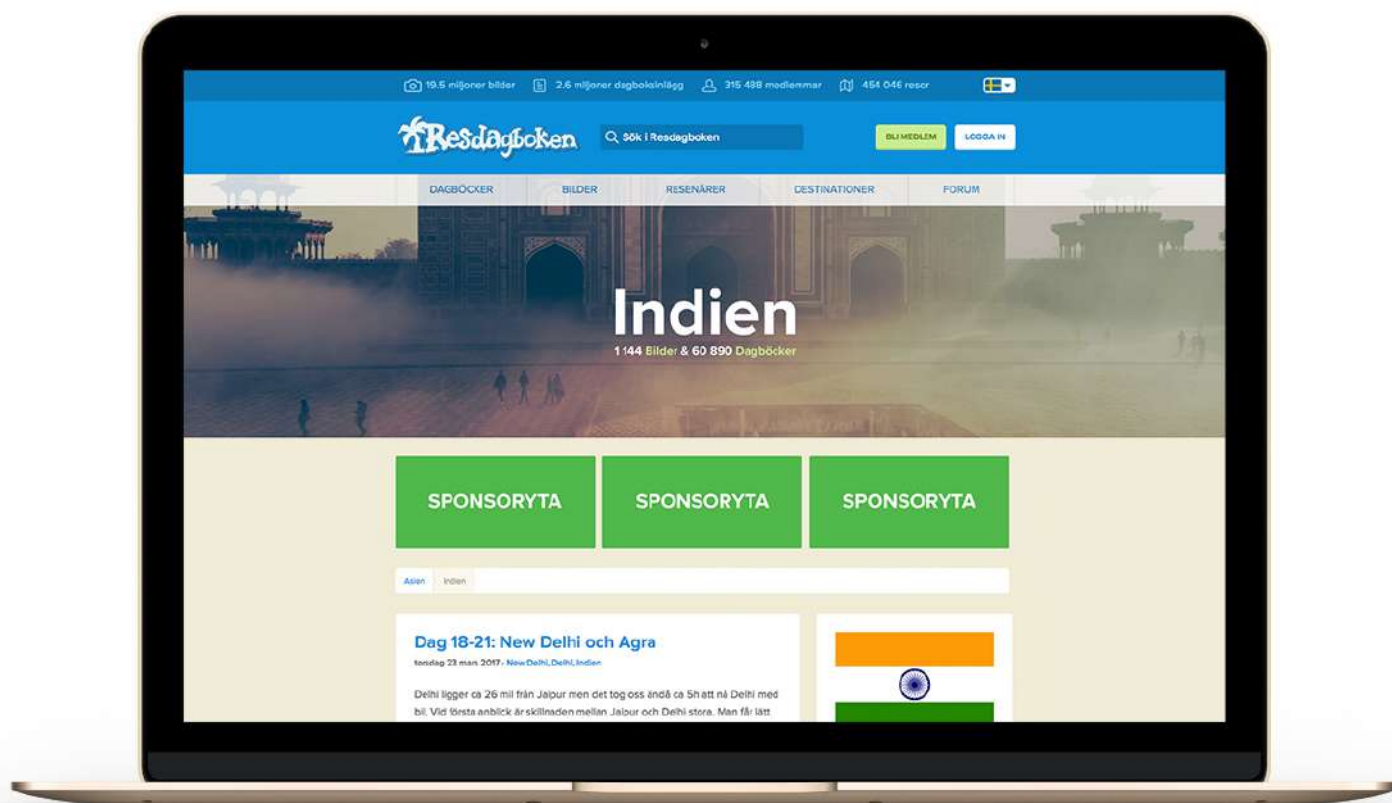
19.5 miljoner bilder 2.6 miljoner dagboksinlägg 315 438 medlemmar 454 046 resor

Resdagboken

Sök i Resdagboken

BLI MEDLEM LOGGA IN

DAGBÖCKER BILDER RESENÄRER DESTINATIONER FORUM

Indien

1 144 Bilder & 60 890 Dagböcker

SPONSORYTA SPONSORYTA SPONSORYTA

Asien Indien

Dag 18-21: New Delhi och Agra

torsdag 23 mars 2017 · New Delhi, Delhi, Indien

Delhi ligger ca 26 mil från Jaipur men det tog oss ändå ca 5h att nå Delhi med bil. Vid första anblick är skillnaden mellan Jaipur och Delhi stora. Man får lätt